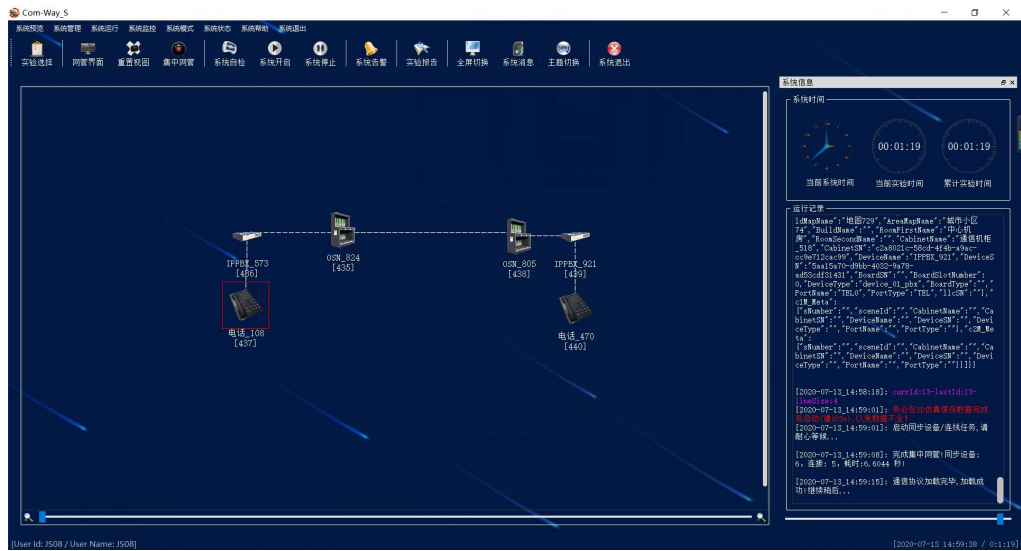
Com-Way_S

系统预览 系统管理 系统运行 系统监控 系统模式 系统状态 系统帮助 系统退出

实验选择 网管界面 重置视图 集中网管 系统自检 系统开启 系统停止 系统告警 实验报告 全屏切换 系统消息 主题切换 系统退出

IPPBX_573
[436]

OSN_824
[435]

OSN_805
[438]

IPPBX_921
[439]

电话_108
[437]

电话_470
[440]

系统信息

系统时间

当前系统时间

00:01:19
当前实验时间

00:01:19
累计实验时间

运行记录

ldMapName":"地图729","AreaMapName":"城市小区74","BuildName":"","RoomFirstName":"中心机房","RoomSecondName":"","CabinetName":"通信机柜_518","CabinetSN":"c2a8021c-58cd-4f4b-a9ac-cc9e712cac99","DeviceName":"IPPBX_921","DeviceSN":"5aa15a70-d9bb-4032-9a78-ad53cdf31431","BoardSN":"","BoardSlotNumber":0,"DeviceType":"device_01_pbx","BoardType":"","PortName":"TEL0","PortType":"TEL","llcSN":""},"c1M_Meta":{"sNumber":"","sceneId":"","CabinetName":"","CabinetSN":"","DeviceName":"","DeviceSN":"","DeviceType":"","PortName":"","PortType":""},"c2M_Meta":{"sNumber":"","sceneId":"","CabinetName":"","CabinetSN":"","DeviceName":"","DeviceSN":"","DeviceType":"","PortName":"","PortType":""}]}]

[2020-07-13_14:58:18]: currId:13-lastId:13-lineSize:4
[2020-07-13_14:59:01]: 再次启动仿真平台数据完成并启动(播放5s),以免数据不全!
[2020-07-13_14:59:01]: 启动同步设备/连线任务,请耐心等候...

[2020-07-13_14:59:08]: 完成集中网管!同步设备:6,连接:5,耗时:6.6044 秒!

[2020-07-13_14:59:15]: 通信协议加载完毕,加载成功!继续稍后...

[User Id: JS08 / User Name: JS08]

[2020-07-13 14:59:38 / 0:1:19]